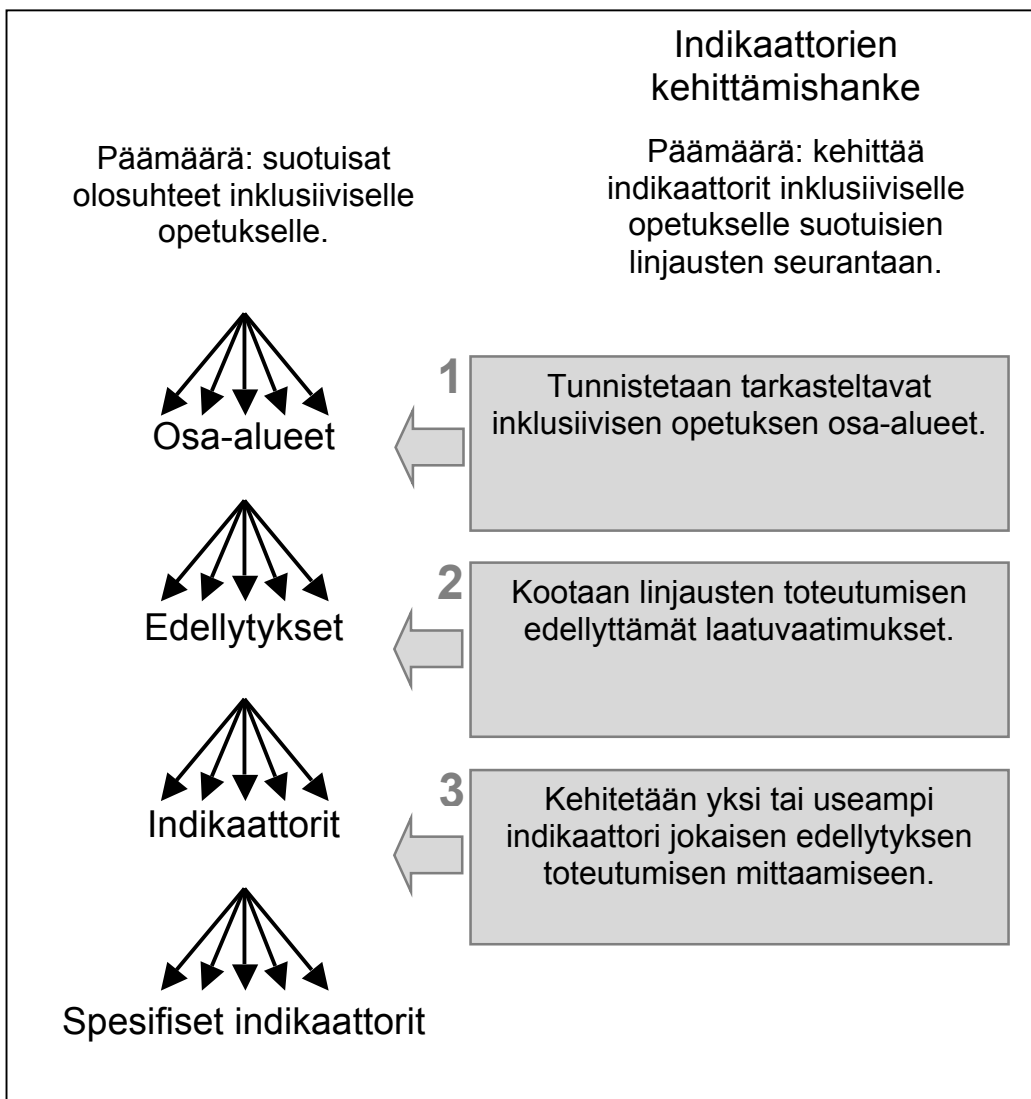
Indikaattorien kehittämishanke

Päämäärä: suotuisat olosuhteet inklusiiviselle opetukselle.

Päämäärä: kehittää indikaattorit inklusiiviselle opetukselle suotuisien linjausten seurantaan.

Osa-alueet

1

Tunnistetaan tarkasteltavat inklusiivisen opetuksen osa-alueet.

Edellytykset

2

Kootaan linjausten toteutumisen edellyttämät laatuvaatimukset.

Indikaattorit

3

Kehitetään yksi tai useampi indikaattori jokaisen edellytyksen toteutumisen mittaamiseen.

Spesifiset indikaattorit